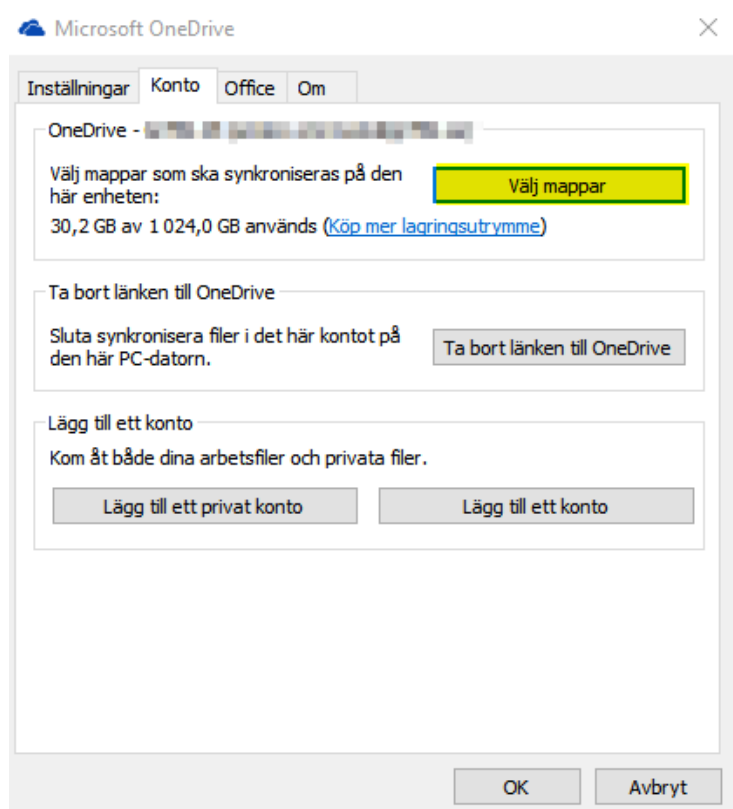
Microsoft OneDrive

Inställningar | Konto | Office | Om

OneDrive - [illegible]

Välj mappar som ska synkroniseras på den här enheten:

Välj mappar

30,2 GB av 1 024,0 GB används (Köp mer lagringsutrymme)

Ta bort länken till OneDrive

Sluta synkronisera filer i det här kontot på den här PC-datorn.

Ta bort länken till OneDrive

Lägg till ett konto

Kom åt både dina arbetsfiler och privata filer.

Lägg till ett privat konto

Lägg till ett konto

OK

Avbryt